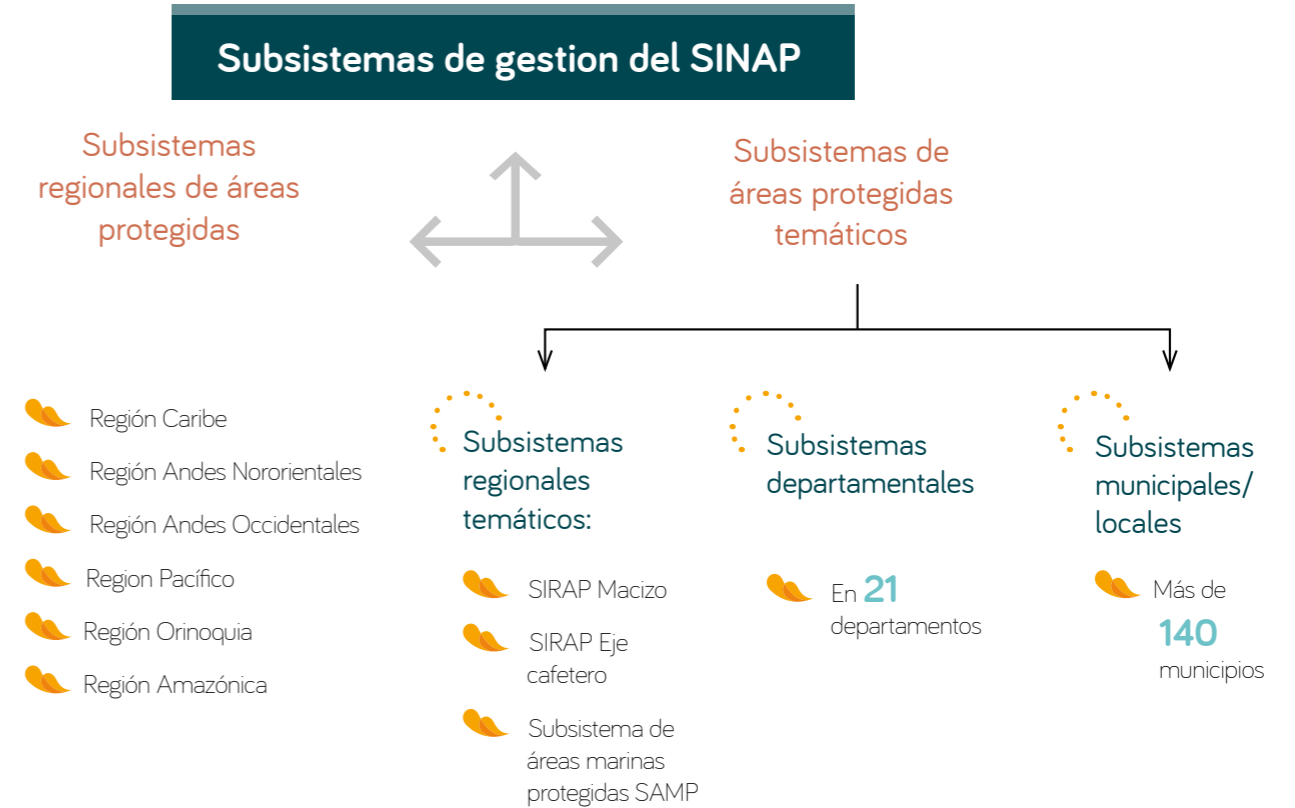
Subsistemas de gestion del SINAP

Subsistemas regionales de áreas protegidas

Subsistemas de áreas protegidas temáticos

Región Caribe

Región Andes Nororientales

Región Andes Occidentales

Region Pacífico

Región Orinoquia

Región Amazónica

Subsistemas regionales temáticos:

SIRAP Macizo

SIRAP Eje cafetero

Subsistema de áreas marinas protegidas SAMP

Subsistemas departamentales

En 21 departamentos

Subsistemas municipales/ locales

Más de 140 municipios